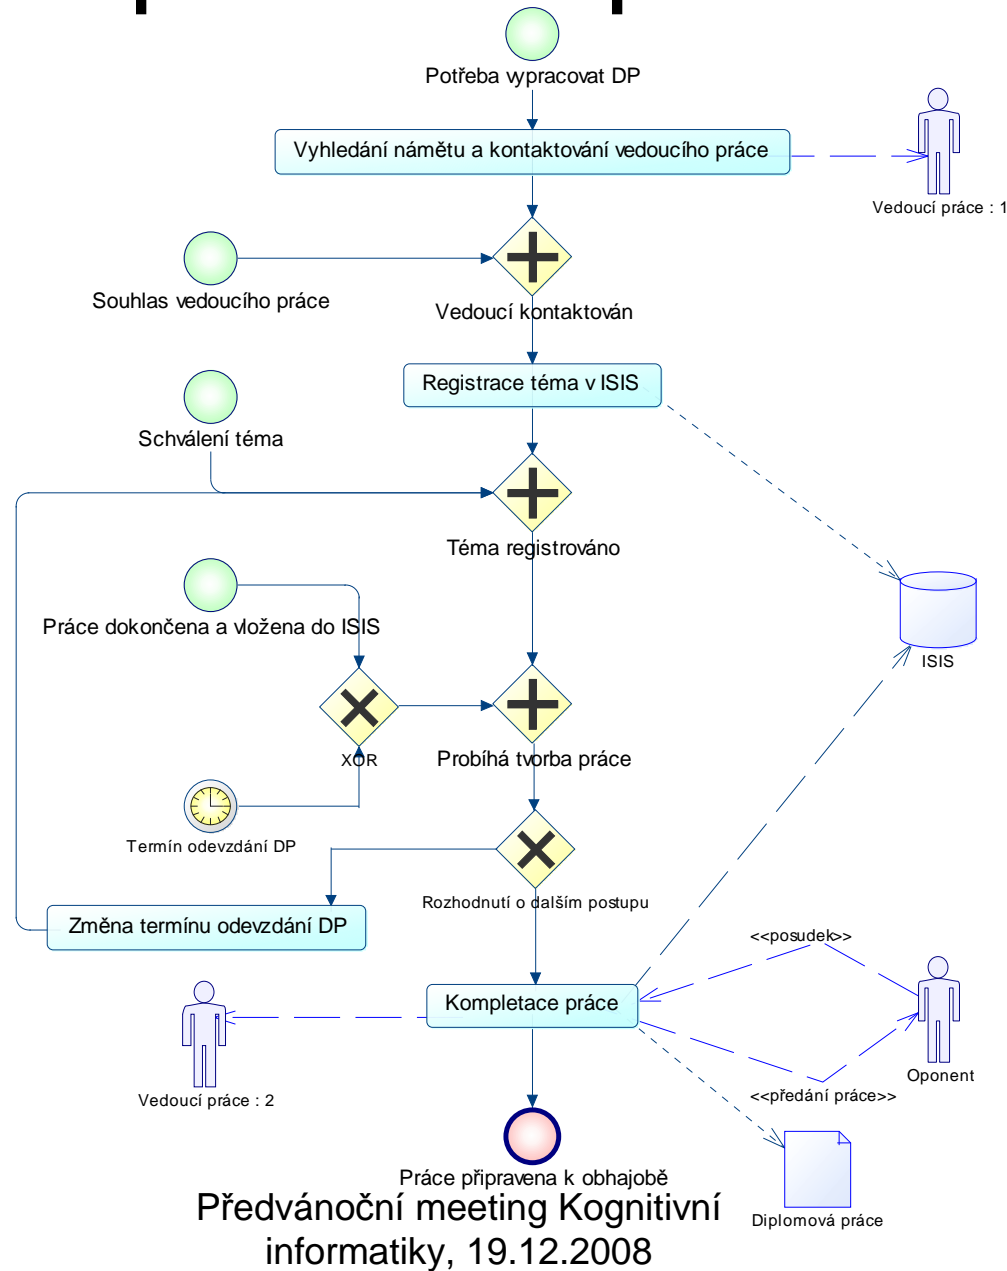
Potřeba vypracovat DP

Vyhledání námětu a kontaktování vedoucího práce

Vedoucí práce : 1

Souhlas vedoucího práce

Vedoucí kontaktován

Registrace téma v ISIS

Schválení téma

Téma registrováno

Práce dokončena a vložena do ISIS

ISIS

XOR

Probíhá tvorba práce

Termín odevzdání DP

Rozhodnutí o dalším postupu

Změna termínu odevzdání DP

<<posudek>>

Kompletace práce

Oponent

Vedoucí práce : 2

<<předání práce>>

Práce připravena k obhajobě

Diplomová práce

Předvánoční meeting Kognitivní informatiky, 19.12.2008